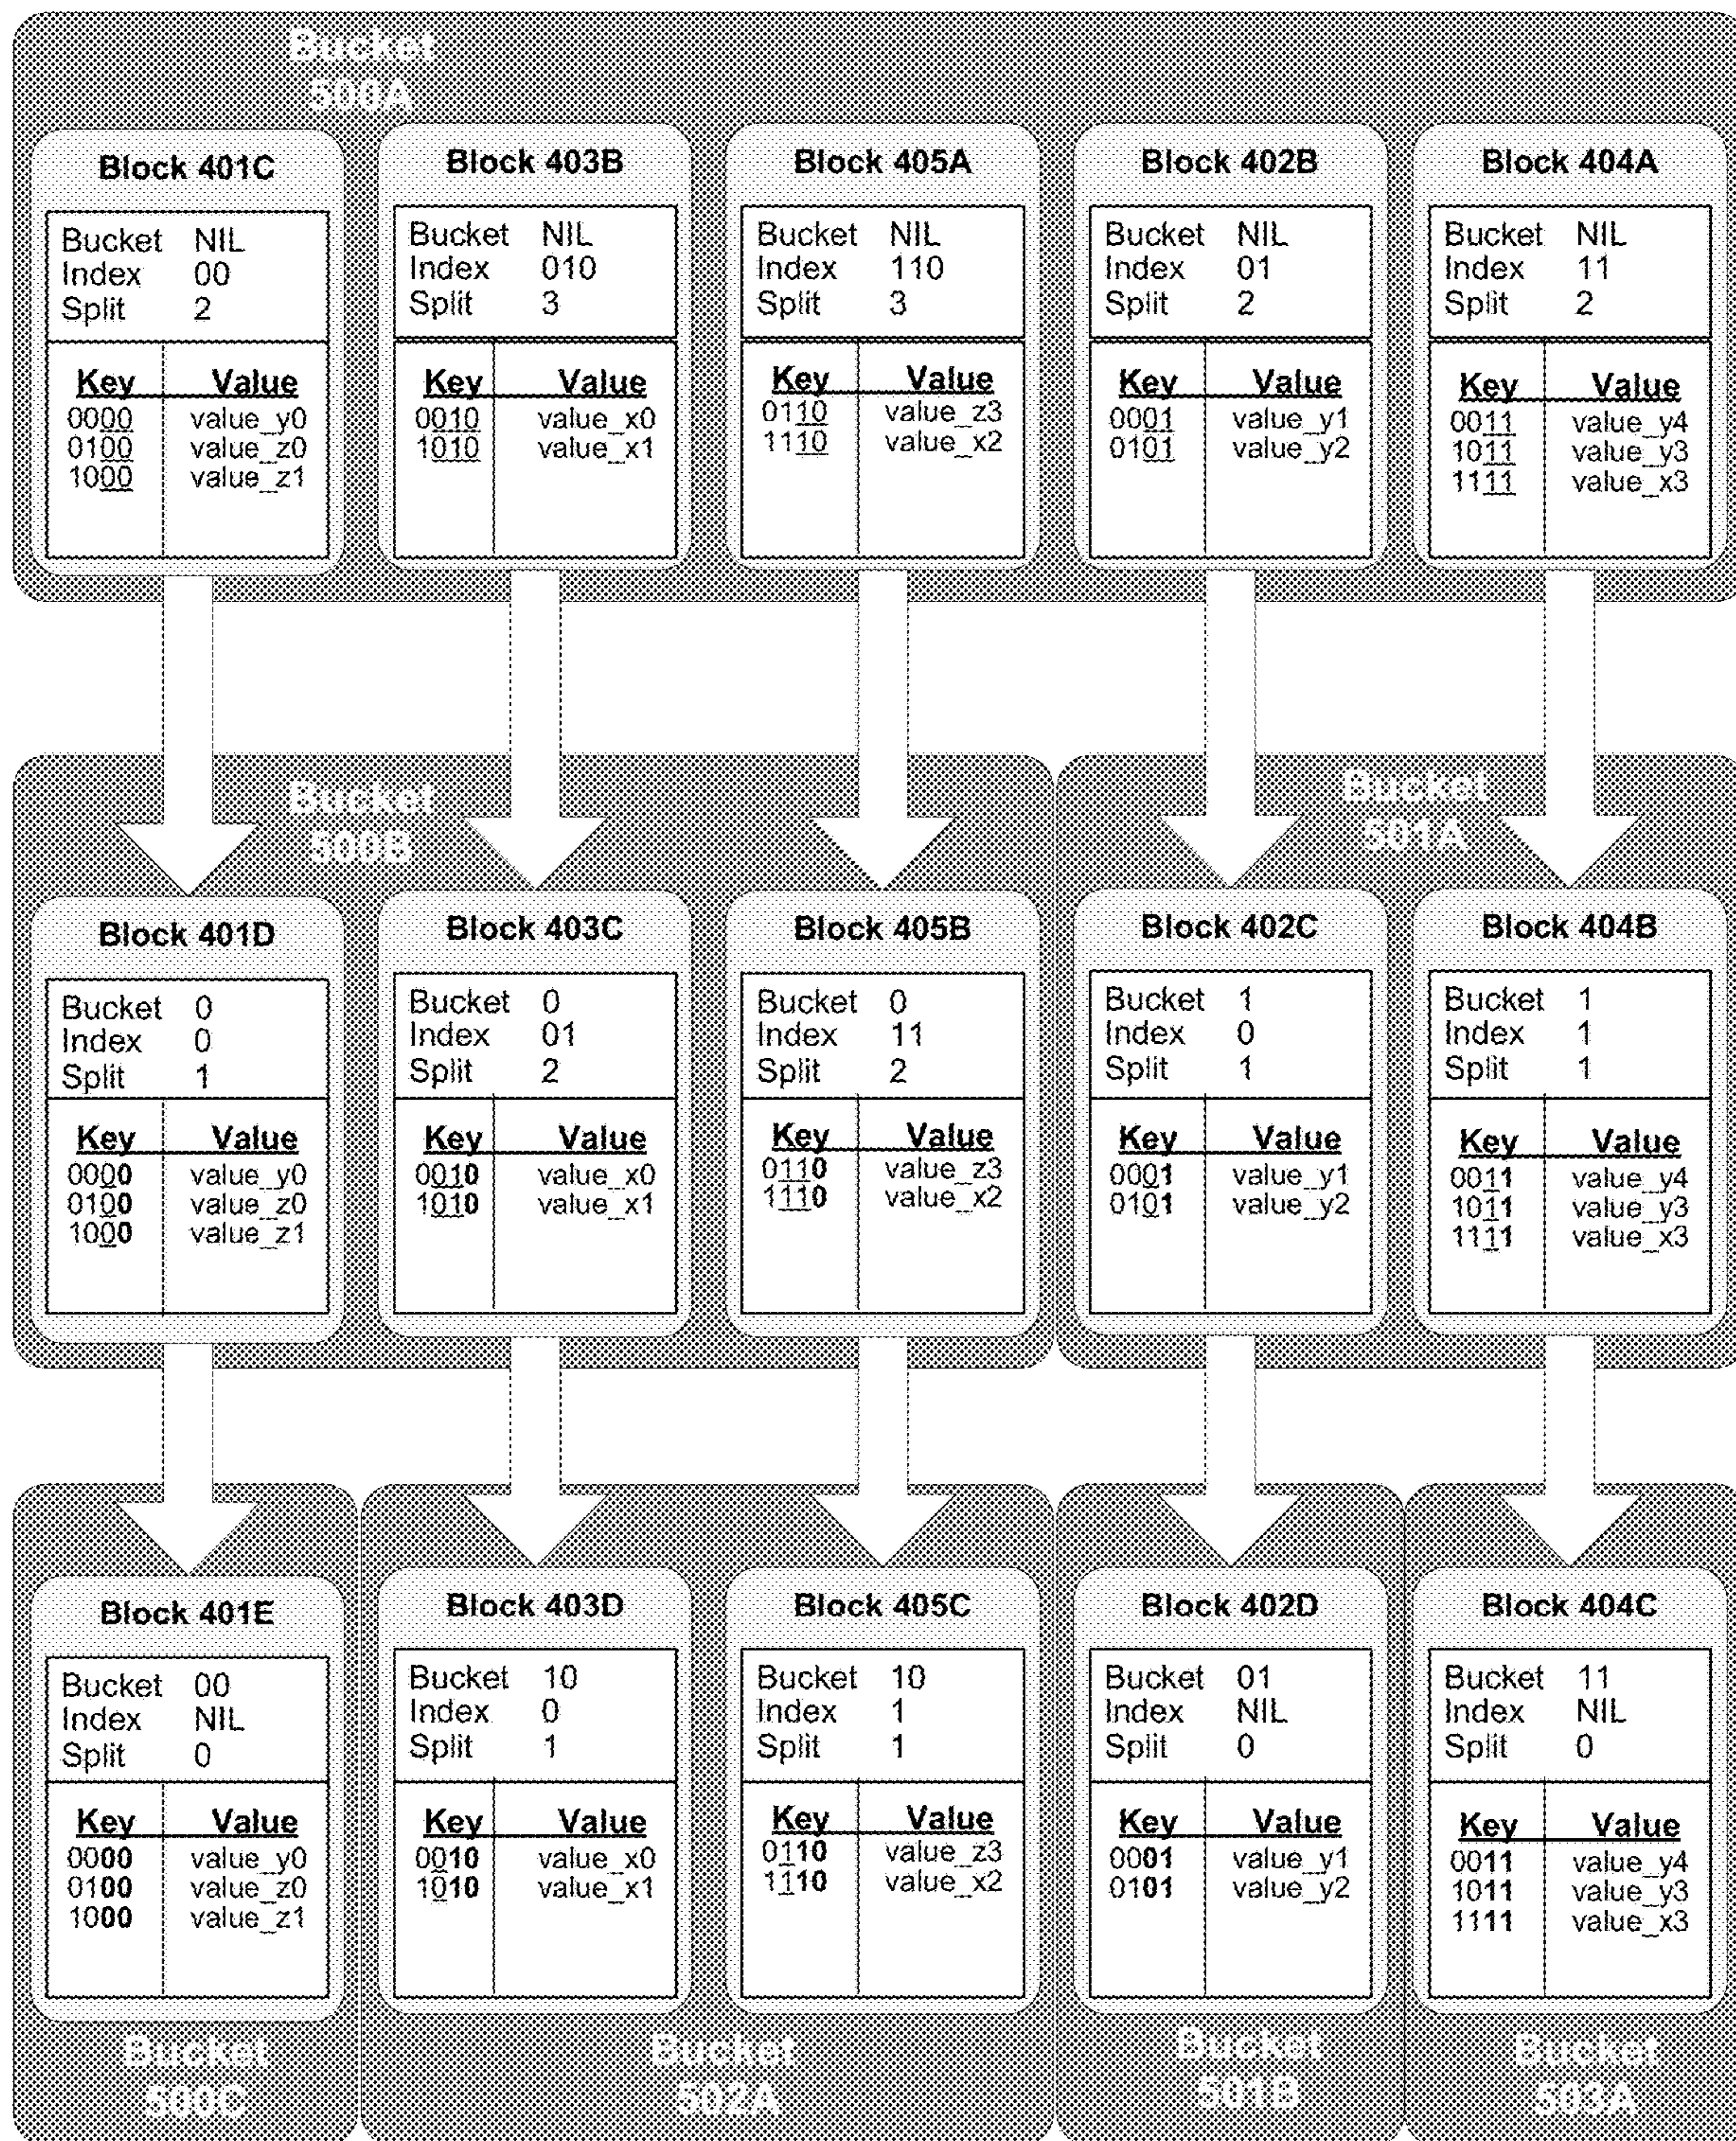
Bucket 500A

Block 401C
Bucket NIL
Index 00
Split 2

| Key | Value |
|---|---|
| 0000 | value_y0 |
| 0100 | value_z0 |
| 1000 | value_z1 |

Block 403B
Bucket NIL
Index 010
Split 3

| Key | Value |
|---|---|
| 0010 | value_x0 |
| 1010 | value_x1 |

Block 405A
Bucket NIL
Index 110
Split 3

| Key | Value |
|---|---|
| 0110 | value_z3 |
| 1110 | value_x2 |

Block 402B
Bucket NIL
Index 01
Split 2

| Key | Value |
|---|---|
| 0001 | value_y1 |
| 0101 | value_y2 |

Block 404A
Bucket NIL
Index 11
Split 2

| Key | Value |
|---|---|
| 0011 | value_y4 |
| 1011 | value_y3 |
| 1111 | value_x3 |

Bucket 500B

Bucket 501A

Block 401D
Bucket 0
Index 0
Split 1

| Key | Value |
|---|---|
| 0000 | value_y0 |
| 0100 | value_z0 |
| 1000 | value_z1 |

Block 403C
Bucket 0
Index 01
Split 2

| Key | Value |
|---|---|
| 0010 | value_x0 |
| 1010 | value_x1 |

Block 405B
Bucket 0
Index 11
Split 2

| Key | Value |
|---|---|
| 0110 | value_z3 |
| 1110 | value_x2 |

Block 402C
Bucket 1
Index 0
Split 1

| Key | Value |
|---|---|
| 0001 | value_y1 |
| 0101 | value_y2 |

Block 404B
Bucket 1
Index 1
Split 1

| Key | Value |
|---|---|
| 0011 | value_y4 |
| 1011 | value_y3 |
| 1111 | value_x3 |

Block 401E
Bucket 00
Index NIL
Split 0

| Key | Value |
|---|---|
| 0000 | value_y0 |
| 0100 | value_z0 |
| 1000 | value_z1 |

Block 403D
Bucket 10
Index 0
Split 1

| Key | Value |
|---|---|
| 0010 | value_x0 |
| 1010 | value_x1 |

Block 405C
Bucket 10
Index 1
Split 1

| Key | Value |
|---|---|
| 0110 | value_z3 |
| 1110 | value_x2 |

Block 402D
Bucket 01
Index NIL
Split 0

| Key | Value |
|---|---|
| 0001 | value_y1 |
| 0101 | value_y2 |

Block 404C
Bucket 11
Index NIL
Split 0

| Key | Value |
|---|---|
| 0011 | value_y4 |
| 1011 | value_y3 |
| 1111 | value_x3 |

Bucket 500C

Bucket 502A

Bucket 501B

Bucket 503A